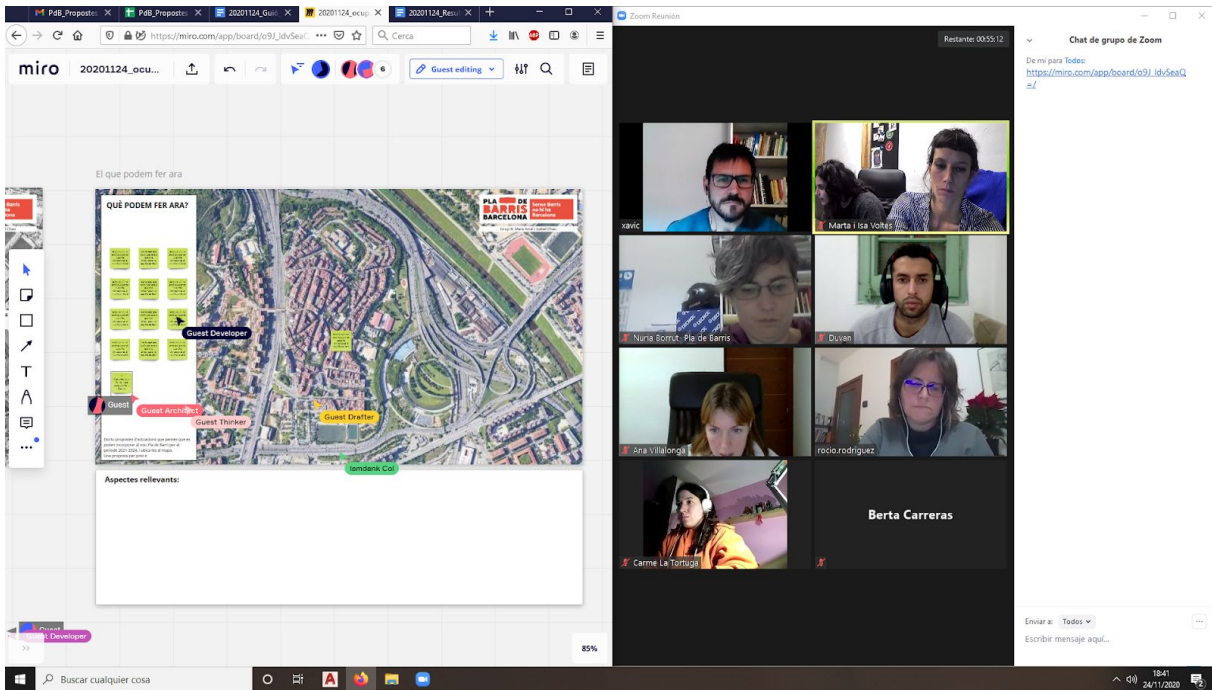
PdB_Proposte: × PdB_Proposte: × 20201124_Guia × 20201124_ocup × 20201124_Resu × +

https://miro.com/app/board/o9J_ldvSeaQ ··· Cerca

miro 20201124_ocu... 6 Guest editing

El que podem fer ara

QUÈ PODEM FER ARA?

PLA DE BARRIS BARCELONA Sense Barris on hi ha Barcelona

Guest Developer

Guest

Guest Architect

Guest Thinker

Guest Drafter

Iamdenk Col

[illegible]

Aspectes rellevants:

Guest

Guest Developer

85%

Zoom Reunión

Restante: 00:55:12

xavic

Marta i Isa Voltes

Nuria Borrut · Pla de Barris

Duvan

Ana Villalonga

rocio.rodriguez

Carme La Tortuga

Berta Carreras

Chat de grupo de Zoom

De mí para Todos:
https://miro.com/app/board/o9J_ldvSeaQ=/

Enviar a: Todos

Escribir mensaje aquí...

Buscar cualquier cosa

18:41
24/11/2020